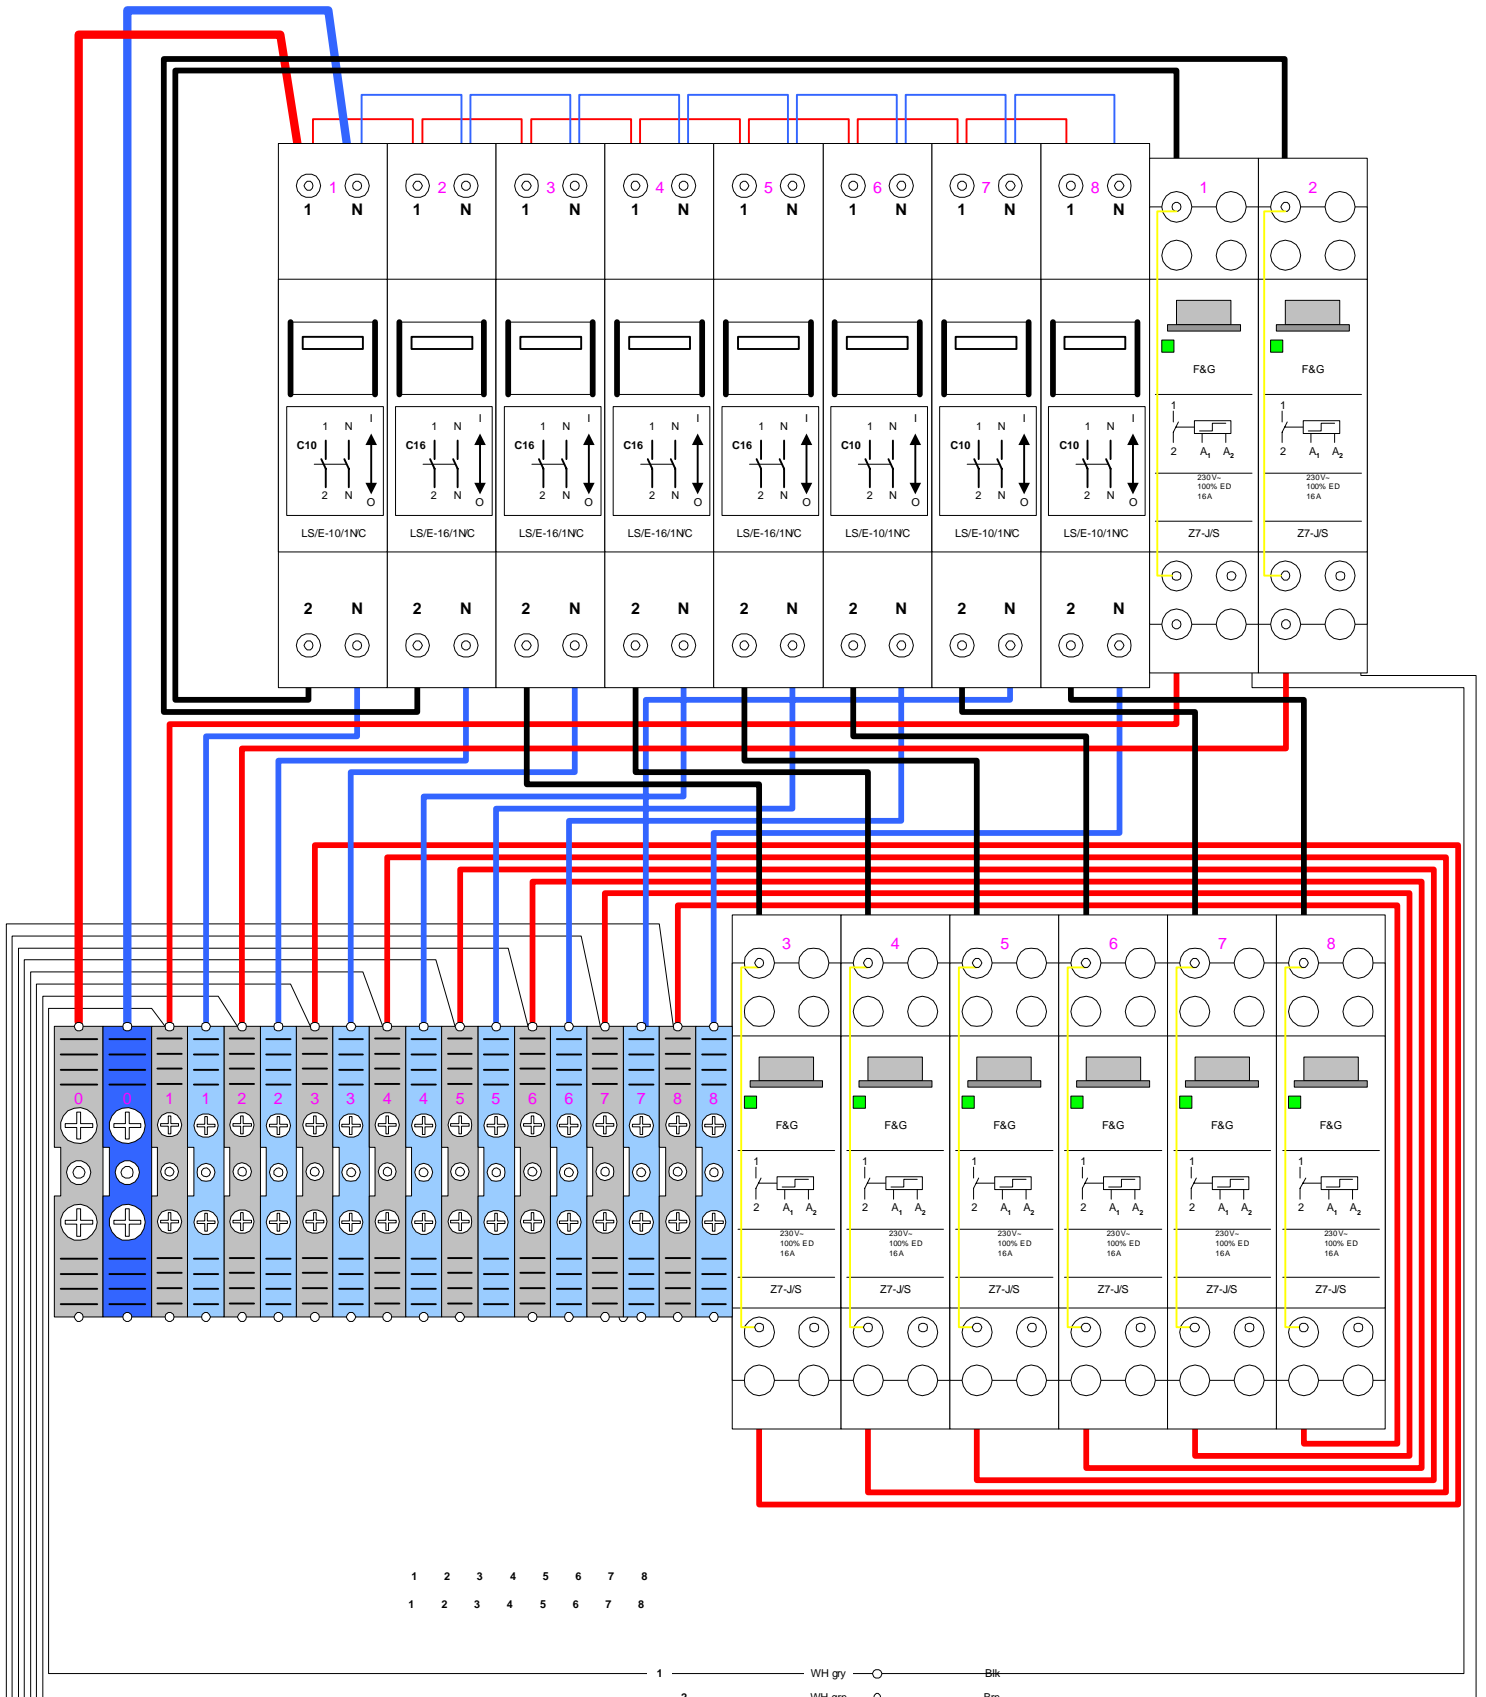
1 1 N 2 1 N 3 1 N 4 1 N 5 1 N 6 1 N 7 1 N 8 1 N

1 2

F&G F&G

C10 1 N I 2 N O LS/E-10/1NC
C16 1 N I 2 N O LS/E-16/1NC
C16 1 N I 2 N O LS/E-16/1NC
C16 1 N I 2 N O LS/E-16/1NC
C16 1 N I 2 N O LS/E-16/1NC
C10 1 N I 2 N O LS/E-10/1NC
C10 1 N I 2 N O LS/E-10/1NC
C10 1 N I 2 N O LS/E-10/1NC

1 2 $A_1$ $A_2$ 230V~ 100% ED 16A Z7-J/S
1 2 $A_1$ $A_2$ 230V~ 100% ED 16A Z7-J/S

2 N 2 N 2 N 2 N 2 N 2 N 2 N 2 N

3 4 5 6 7 8

F&G F&G F&G F&G F&G F&G

1 2 $A_1$ $A_2$ 230V~ 100% ED 16A Z7-J/S
1 2 $A_1$ $A_2$ 230V~ 100% ED 16A Z7-J/S
1 2 $A_1$ $A_2$ 230V~ 100% ED 16A Z7-J/S
1 2 $A_1$ $A_2$ 230V~ 100% ED 16A Z7-J/S
1 2 $A_1$ $A_2$ 230V~ 100% ED 16A Z7-J/S
1 2 $A_1$ $A_2$ 230V~ 100% ED 16A Z7-J/S

0 0 1 1 2 2 3 3 4 4 5 5 6 6 7 7 8 8

1 2 3 4 5 6 7 8
1 2 3 4 5 6 7 8

1 WH gry Blk
2 WH grn Brn